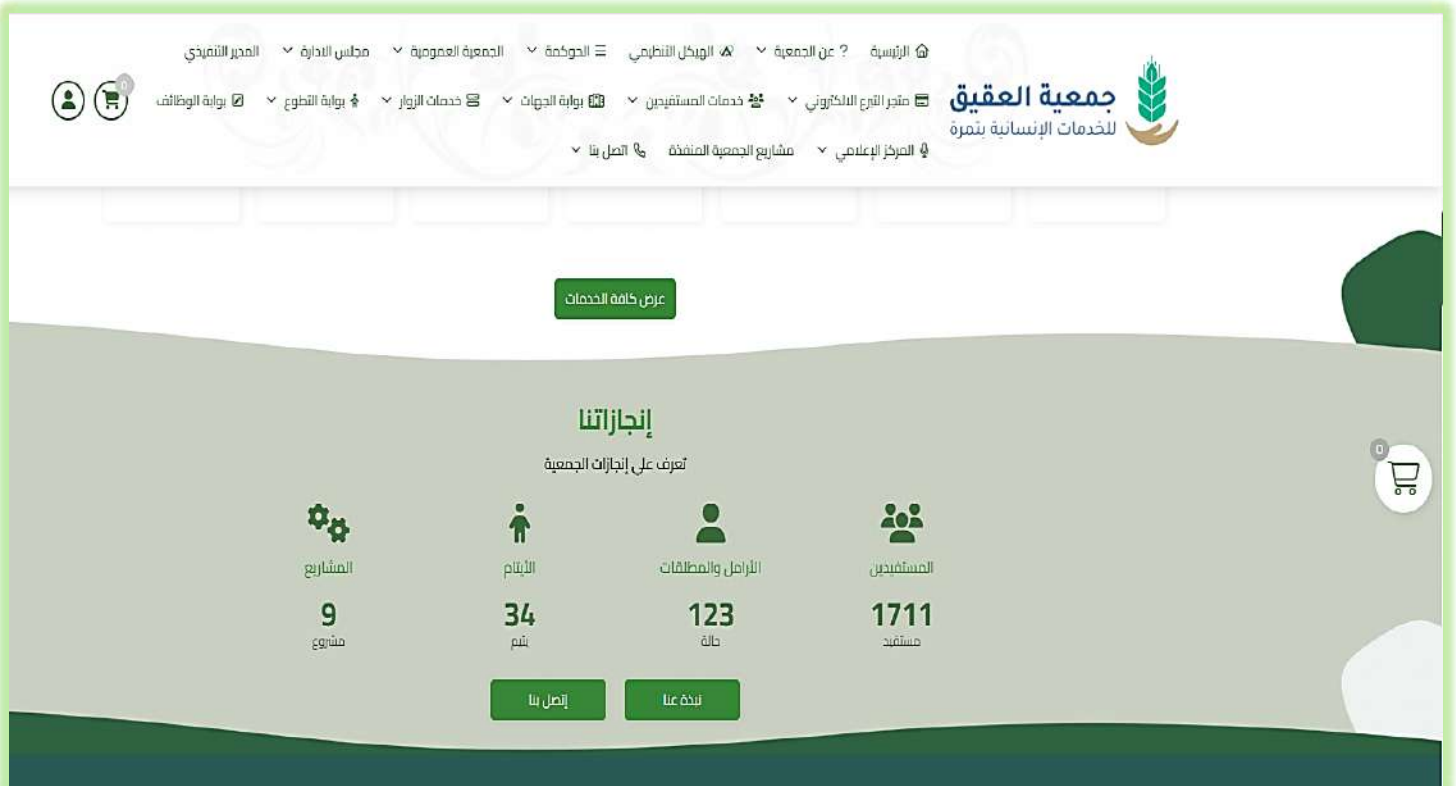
جمعية العقيق
للخدمات الإنسانية بثمرة

الرئيسية ? عن الجمعية الهيكل التنظيمي الحوكمة الجمعية العمومية مجلس الادارة المدير التنفيذي
متجر التبرع الالكتروني خدمات المستفيدين بوابة الجهات خدمات الزوار بوابة التطوع بوابة الوظائف
المركز الإعلامي مشاريع الجمعية المنفذة اتصل بنا

0

عرض كافة الخدمات

إنجازاتنا
تعرف على إنجازات الجمعية

0

المستفيدين
1711
مستفيد

الأرامل والمطلقات
123
حالة

الأيتام
34
يتيم

المشاريع
9
مشروع

نبذة عنا
إتصل بنا